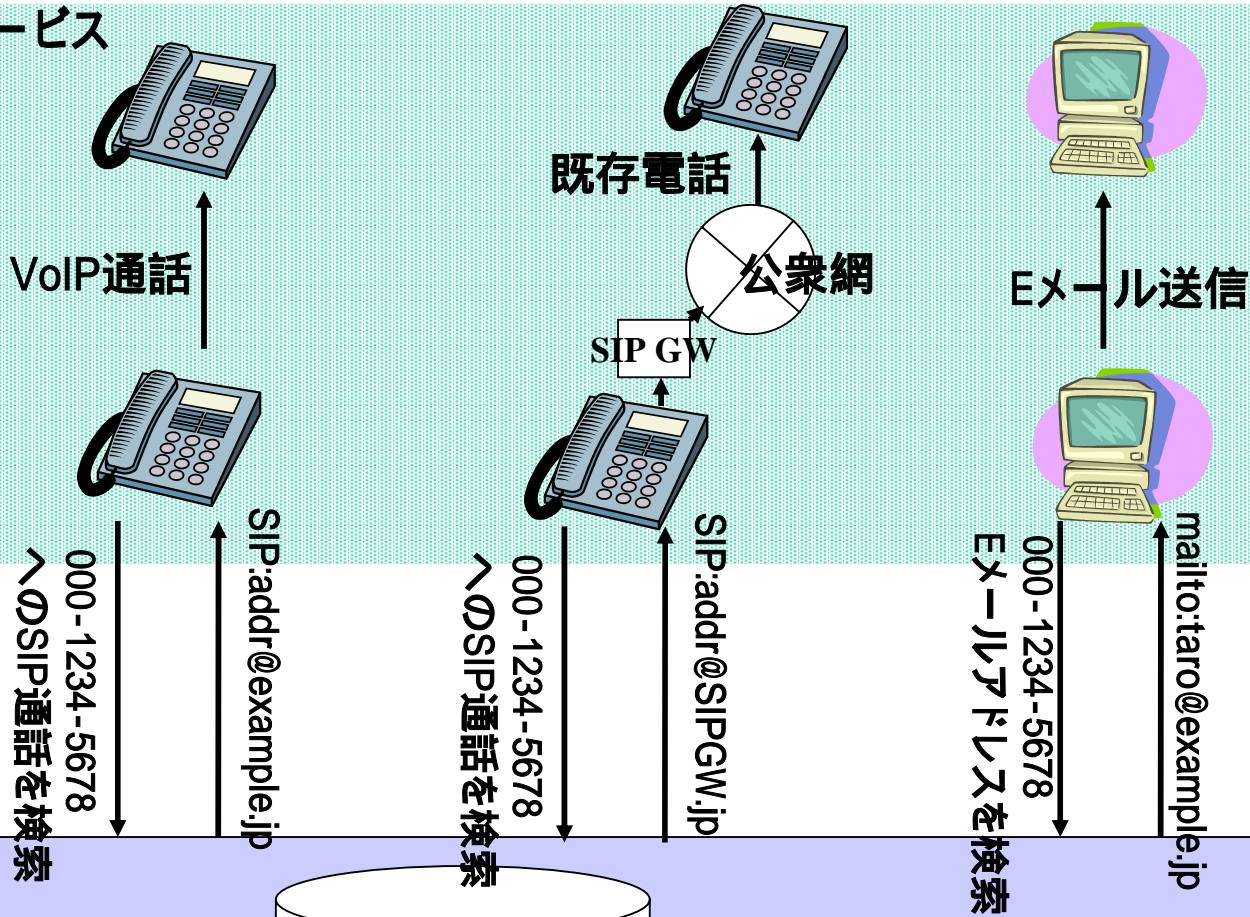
ービス

VoIP通話

既存電話

公衆網

SIP GW

Eメール送信

000-1234-5678へのSIP通話を検索

SIP:addr@example.jp

000-1234-5678へのSIP通話を検索

SIP:addr@SIPGW.jp

000-1234-5678Eメールアドレスを検索

mailto:taro@example.jp